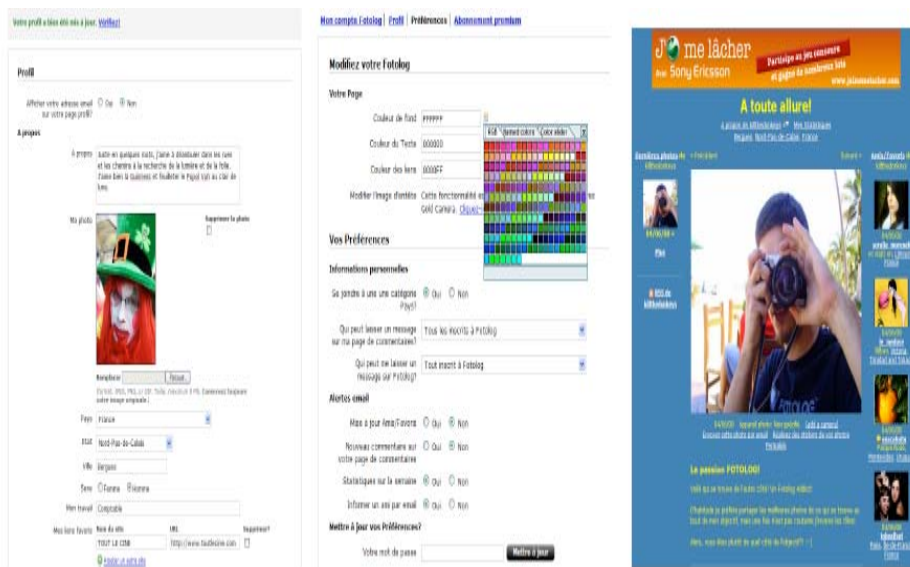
Votre profil a bien été mis à jour. Vérifiez!

Profil

Afficher votre adresse email sur votre page profil? ○ Oui ◉ Non

A propos

A propos: Juste en quelques mots, j'aime à déambuler dans les rues et les chemins à la recherche de la lumière et de la folie. J'aime bien le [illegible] et feuilleter le Figaro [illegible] au clair de lune.

Ma photo

Supprimer la photo

Remplacer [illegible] Parcourir...

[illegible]

Pays France

Etat Nord-Pas-de-Calais

Ville Bergues

Sexe ○ Femme ◉ Homme

Mon travail Comptable

Mes liens favoris Nom du site URL Supprimer?

TOUT LA COM http://www.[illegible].com

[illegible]

Mon compte Fotolog | Profil | Préférences | Abonnement premium

Modifiez votre Fotolog

Votre Page

Couleur de fond FFFFFF

Couleur du Texte 000000

Couleur des liens 0000FF

RGB Named colors Color slider

Modifier l'image d'entête Cette fonctionnalité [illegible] Gold Camera. Cliquez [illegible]

Vos Préférences

Informations personnelles

Se joindre à une une catégorie Pays? ◉ Oui ○ Non

Qui peut laisser un message sur ma page de commentaires? Tous les inscrits à Fotolog

Qui peut me laisser un message sur Fotolog? Tout inscrit à Fotolog

Alertes email

Mise à jour Amis/Favoris ○ Oui ◉ Non

Nouveau commentaire sur votre page de commentaire ○ Oui ◉ Non

Statistiques sur la semaine ◉ Oui ○ Non

Informer un ami par email ◉ Oui ○ Non

Mettre à jour vos Préférences?

Votre mot de passe

Mettre à jour

J'me lâcher Avec Sony Ericsson

Participe au jeu concours et gagne de nombreux lots

www.jmelacher.com

A toute allure!

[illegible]

Dernières photos

Précédent

Suivant

Amis/Favoris

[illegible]

La passion FOTOLOG!

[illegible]